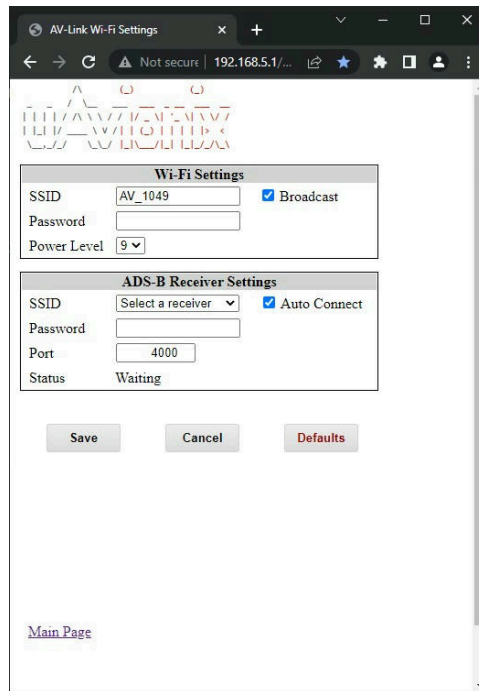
AV-Link Wi-Fi Settings

Not secure | 192.168.5.1/...

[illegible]

Wi-Fi Settings

SSID AV_1049 Broadcast

Password

Power Level 9

ADS-B Receiver Settings

SSID Select a receiver Auto Connect

Password

Port 4000

Status Waiting

Save

Cancel

Defaults

Main Page